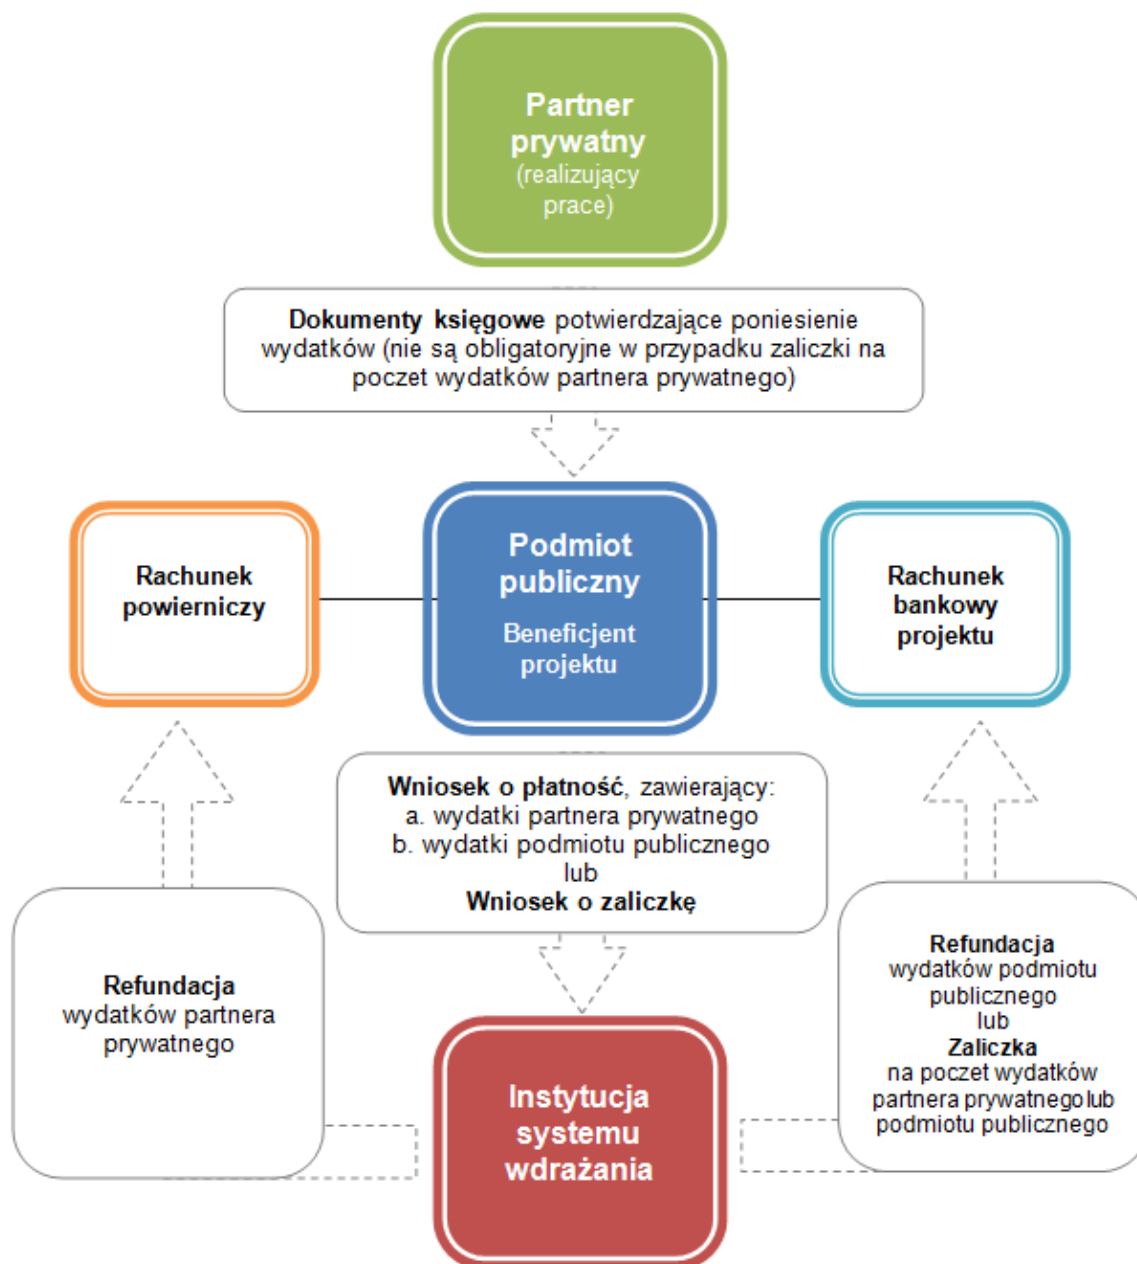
Partner prywatny
(realizujący prace)

**Dokumenty księgowe** potwierdzające poniesienie wydatków (nie są obligatoryjne w przypadku zaliczki na poczet wydatków partnera prywatnego)

Rachunek powierniczy

Podmiot publiczny
Beneficjent projektu

Rachunek bankowy projektu

**Wniosek o płatność**, zawierający:
a. wydatki partnera prywatnego
b. wydatki podmiotu publicznego
lub
**Wniosek o zaliczkę**

**Refundacja** wydatków partnera prywatnego

Instytucja systemu wdrażania

**Refundacja** wydatków podmiotu publicznego
lub
**Zaliczka** na poczet wydatków partnera prywatnegolub podmiotu publicznego